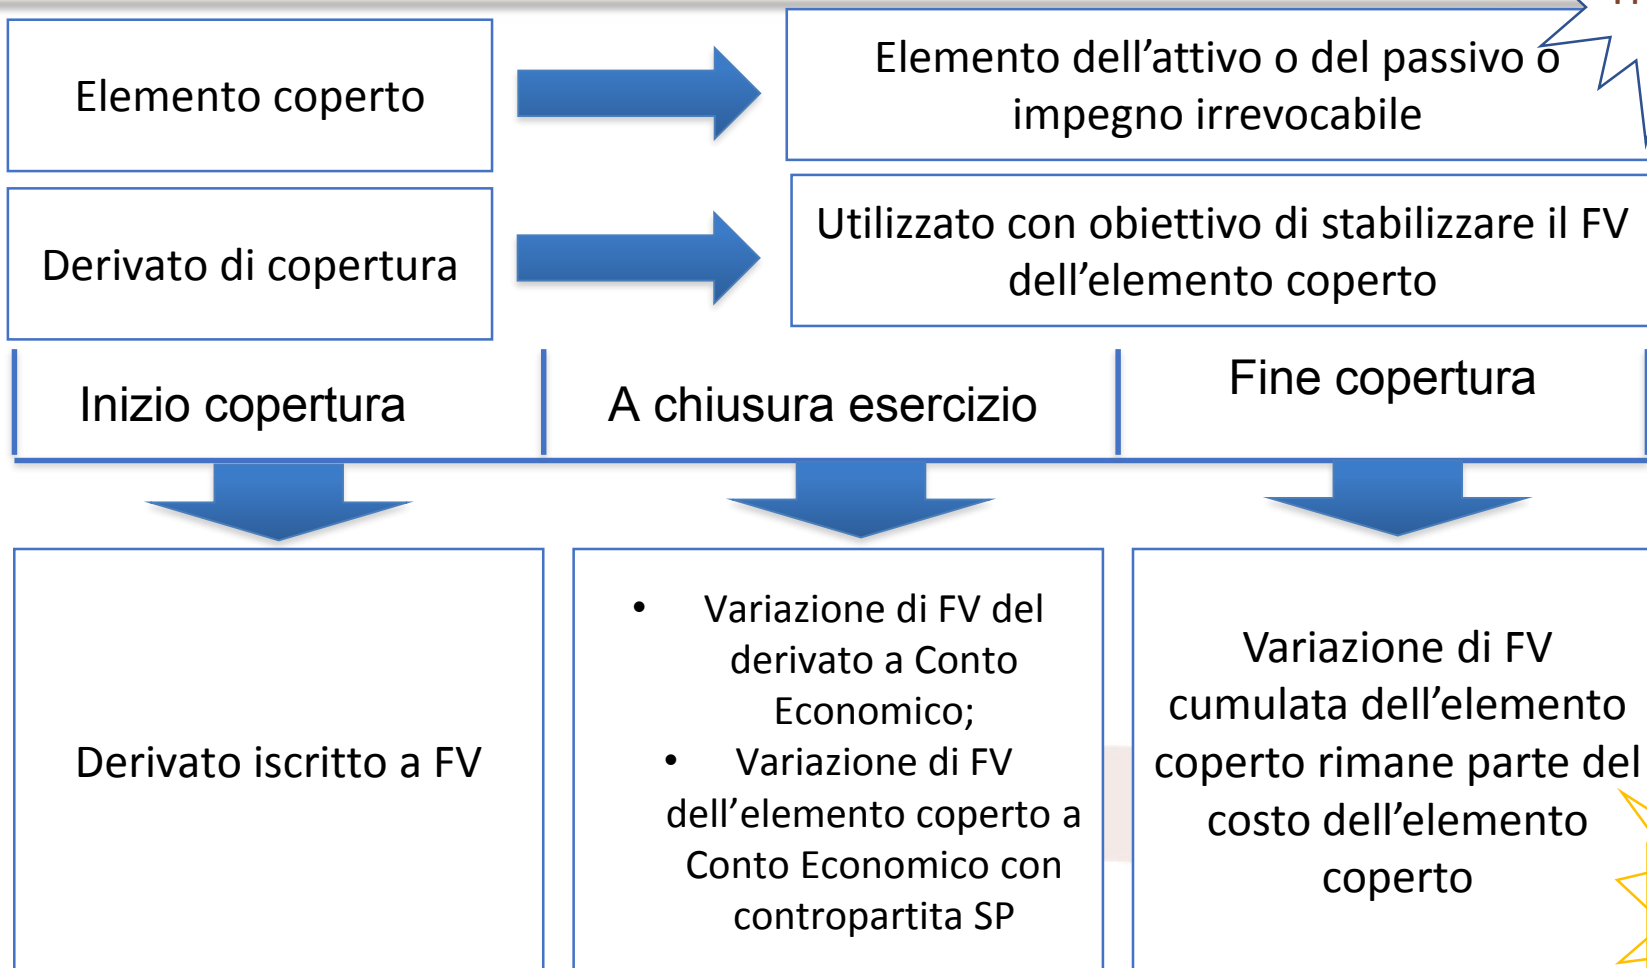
Elemento coperto

Elemento dell’attivo o del passivo o impegno irrevocabile

Derivato di copertura

Utilizzato con obiettivo di stabilizzare il FV dell’elemento coperto

Inizio copertura

A chiusura esercizio

Fine copertura

Derivato iscritto a FV

• Variazione di FV del derivato a Conto Economico;
• Variazione di FV dell’elemento coperto a Conto Economico con contropartita SP

Variazione di FV cumulata dell’elemento coperto rimane parte del costo dell’elemento coperto